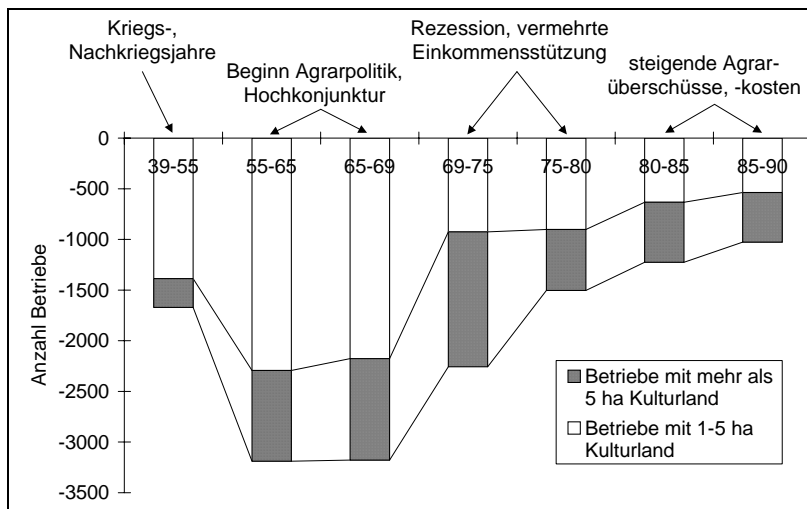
Kriegs-, Nachkriegsjahre

Beginn Agrarpolitik, Hochkonjunktur

Rezession, vermehrte Einkommensstützung

steigende Agrarüberschüsse, -kosten

0
-500
-1000
-1500
-2000
-2500
-3000
-3500

Anzahl Betriebe

39-55
55-65
65-69
69-75
75-80
80-85
85-90

Betriebe mit mehr als 5 ha Kulturland
Betriebe mit 1-5 ha Kulturland